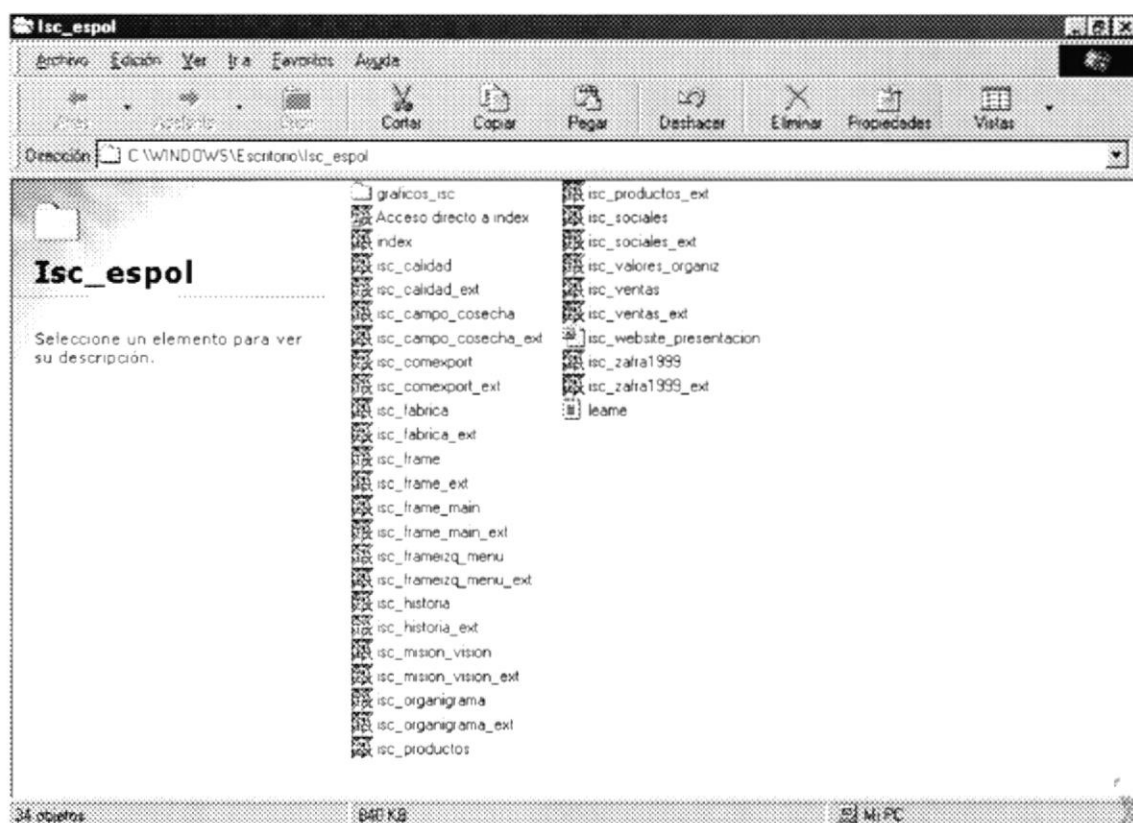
Isc_espol

Archivo Edición Ver Ir a Favoritos Ayuda

Atrás Adelante Subir Cortar Copiar Pegar Deshacer Eliminar Propiedades Vistas

Dirección C:\WINDOWS\Escritorio\Isc_espol

Isc_espol

Seleccione un elemento para ver su descripción.

graficos_isc
Acceso directo a index
index
isc_calidad
isc_calidad_ext
isc_campo_cosecha
isc_campo_cosecha_ext
isc_comexport
isc_comexport_ext
isc_fabrica
isc_fabrica_ext
isc_frame
isc_frame_ext
isc_frame_main
isc_frame_main_ext
isc_frameizq_menu
isc_frameizq_menu_ext
isc_historia
isc_historia_ext
isc_mision_vision
isc_mision_vision_ext
isc_organigrama
isc_organigrama_ext
isc_productos

isc_productos_ext
isc_sociales
isc_sociales_ext
isc_valores_organiz
isc_ventas
isc_ventas_ext
isc_website_presentacion
isc_zafra1999
isc_zafra1999_ext
leame

34 objetos 840 KB Mi PC